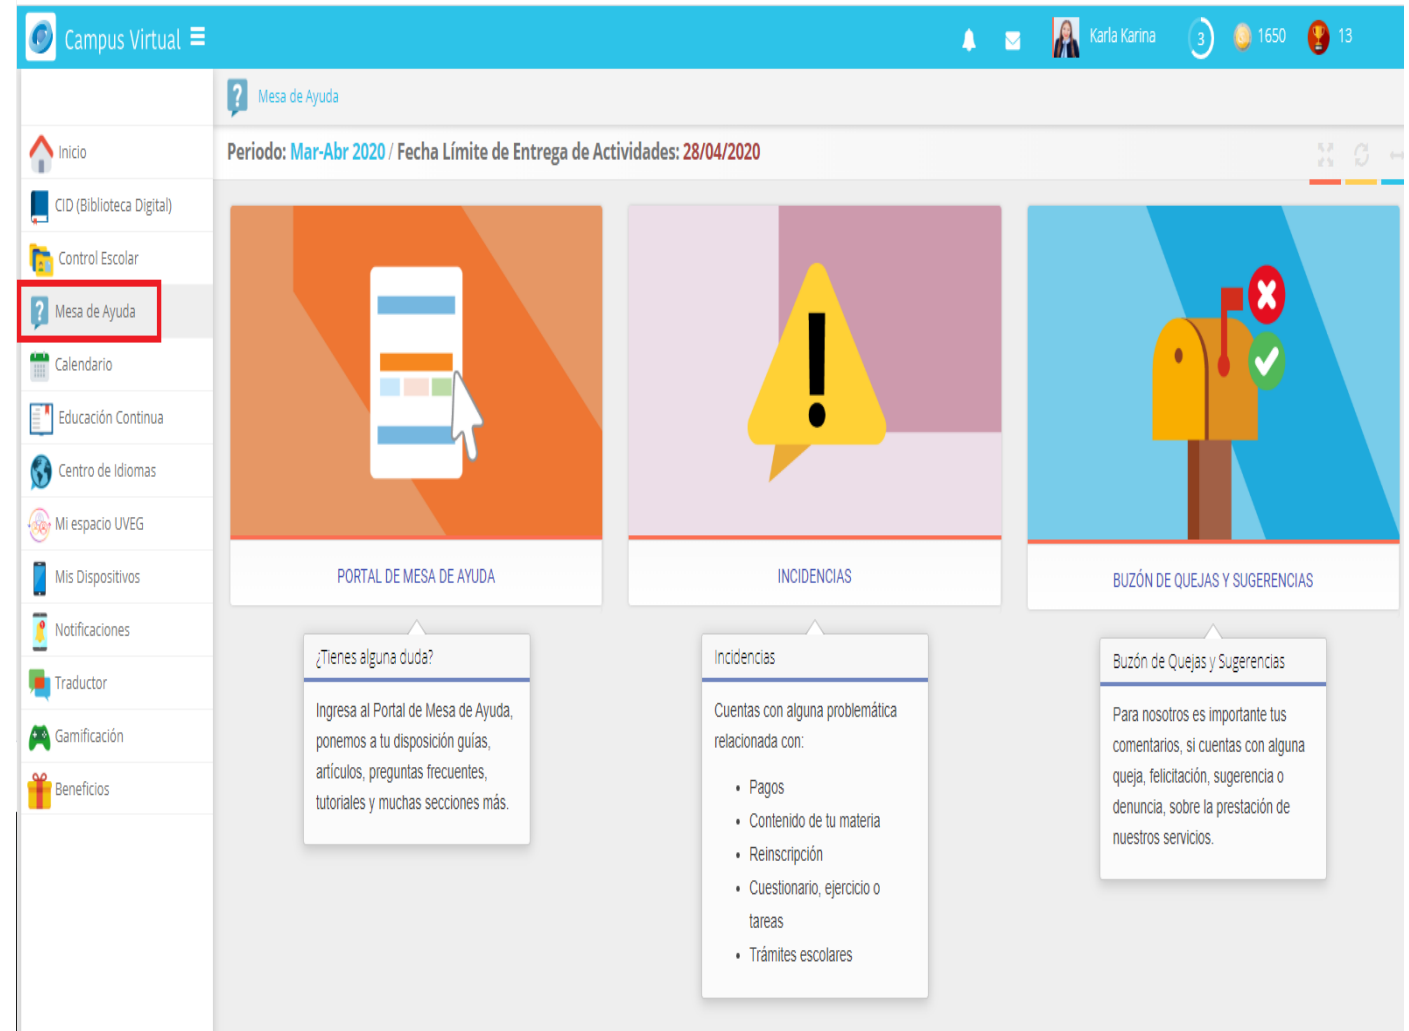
Campus Virtual

Karla Karina 3 1650 13

Mesa de Ayuda

Inicio
CID (Biblioteca Digital)
Control Escolar
Mesa de Ayuda
Calendario
Educación Continua
Centro de Idiomas
Mi espacio UVEG
Mis Dispositivos
Notificaciones
Traductor
Gamificación
Beneficios

Periodo: Mar-Abr 2020 / Fecha Límite de Entrega de Actividades: 28/04/2020

PORTAL DE MESA DE AYUDA

INCIDENCIAS

BUZÓN DE QUEJAS Y SUGERENCIAS

¿Tienes alguna duda?

Ingresa al Portal de Mesa de Ayuda, ponemos a tu disposición guías, artículos, preguntas frecuentes, tutoriales y muchas secciones más.

Incidencias

Cuentas con alguna problemática relacionada con:

- Pagos
- Contenido de tu materia
- Reinscripción
- Cuestionario, ejercicio o tareas
- Trámites escolares

Buzón de Quejas y Sugerencias

Para nosotros es importante tus comentarios, si cuentas con alguna queja, felicitación, sugerencia o denuncia, sobre la prestación de nuestros servicios.